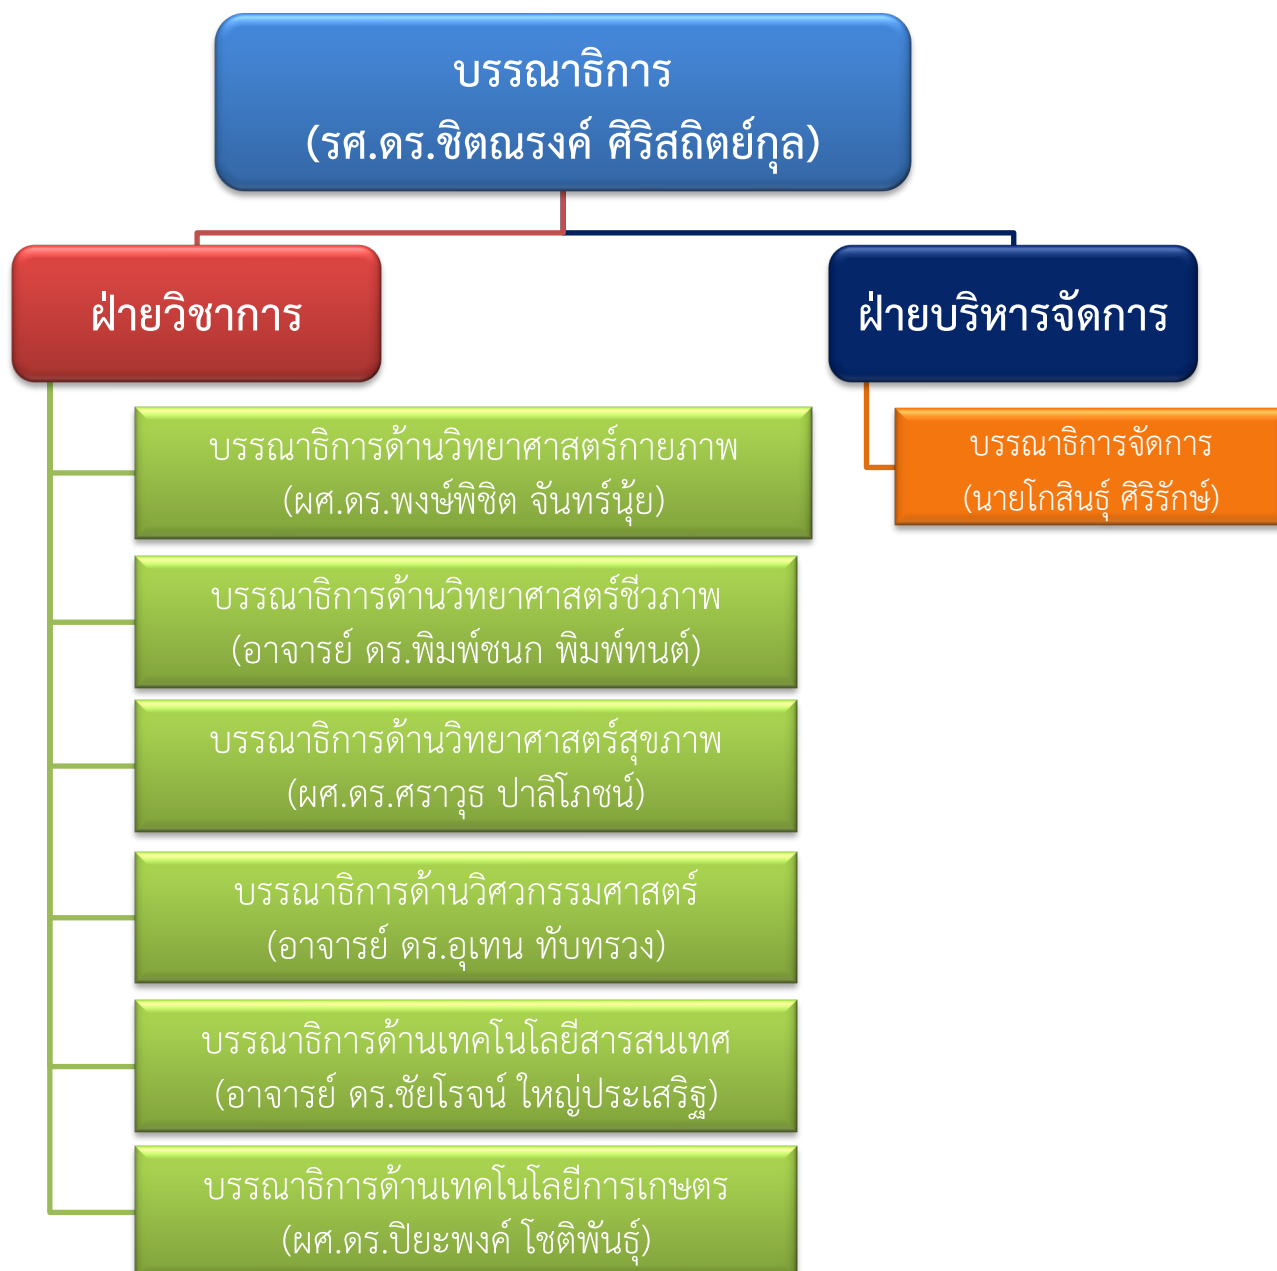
บรรณาธิการ
(รศ.ดร.ชิตณรงค์ ศิริสถิตย์กุล)

ฝ่ายวิชาการ

ฝ่ายบริหารจัดการ

บรรณาธิการจัดการ
(นายโกสินธุ์ ศิริรักษ์)

บรรณาธิการด้านวิทยาศาสตร์กายภาพ
(ผศ.ดร.พงษ์พิชิต จันทร์นุ้ย)

บรรณาธิการด้านวิทยาศาสตร์ชีวภาพ
(อาจารย์ ดร.พิมพ์ชนก พิมพ์ทนต์)

บรรณาธิการด้านวิทยาศาสตร์สุขภาพ
(ผศ.ดร.ศราวุธ ปาลิโภชน์)

บรรณาธิการด้านวิศวกรรมศาสตร์
(อาจารย์ ดร.อุเทน ทับทรวง)

บรรณาธิการด้านเทคโนโลยีสารสนเทศ
(อาจารย์ ดร.ชัยโรจน์ ใหญ่ประเสริฐ)

บรรณาธิการด้านเทคโนโลยีการเกษตร
(ผศ.ดร.ปิยะพงศ์ โชติพันธุ์)